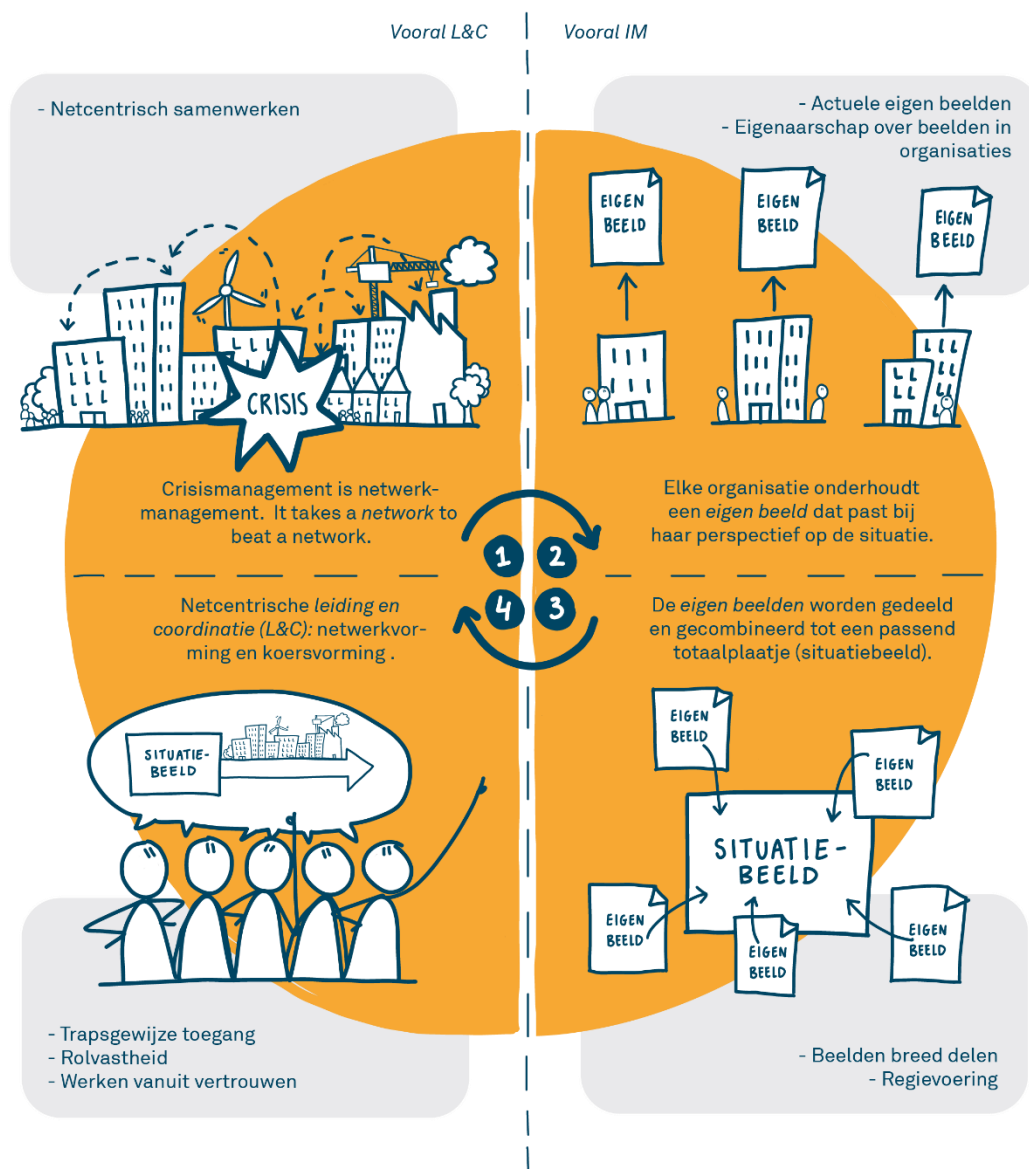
Vooral L&C

Vooral IM

- Netcentrisch samenwerken

- Actuele eigen beelden
- Eigenaarschap over beelden in organisaties

EIGEN BEELD

EIGEN BEELD

EIGEN BEELD

CRISIS

Crisismanagement is netwerkmanagement. It takes a *network* to beat a network.

Elke organisatie onderhoudt een *eigen beeld* dat past bij haar perspectief op de situatie.

1

2

4

3

Netcentrische *leiding en coordinatie (L&C):* netwerkvorming en koersvorming .

De *eigen beelden* worden gedeeld en gecombineerd tot een passend totaalplaatje (situatiebeeld).

SITUATIEBEELD

EIGEN BEELD

EIGEN BEELD

SITUATIEBEELD

EIGEN BEELD

EIGEN BEELD

EIGEN BEELD

- Trapsgewijze toegang
- Rolvastheid
- Werken vanuit vertrouwen

- Beelden breed delen
- Regievoering